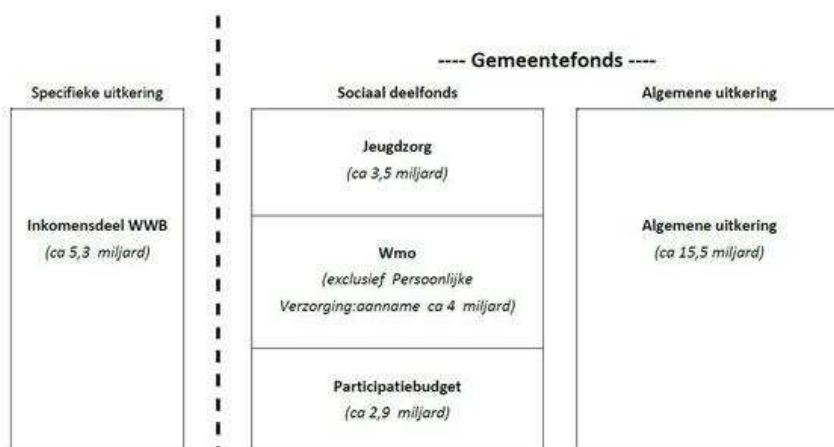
---- Gemeentefonds ----

Specifieke uitkering

Inkomensdeel WWB
(ca 5,3 miljard)

Sociaal deelfonds

Jeugdzorg
(ca 3,5 miljard)

Wmo
(exclusief Persoonlijke Verzorging:aanname ca 4 miljard)

Participatiebudget
(ca 2,9 miljard)

Algemene uitkering

Algemene uitkering
(ca 15,5 miljard)